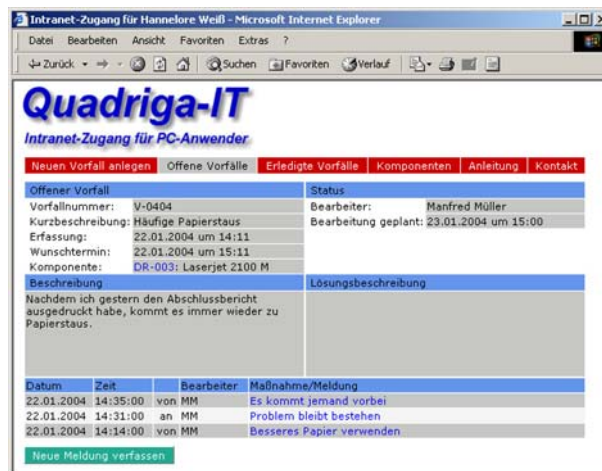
Intranet-Zugang für Hannelore Weiß - Microsoft Internet Explorer

Datei Bearbeiten Ansicht Favoriten Extras ?

Zurück Suchen Favoriten Verlauf

Quadriga-IT

Intranet-Zugang für PC-Anwender

Neuen Vorfall anlegen | Offene Vorfälle | Erledigte Vorfälle | Komponenten | Anleitung | Kontakt

Offener Vorfall

Vorfallnummer: V-0404
Kurzbeschreibung: Häufige Papierstaus
Erfassung: 22.01.2004 um 14:11
Wunschtermin: 22.01.2004 um 15:11
Komponente: DR-003: Laserjet 2100 M

Status

Bearbeiter: Manfred Müller
Bearbeitung geplant: 23.01.2004 um 15:00

Beschreibung

Nachdem ich gestern den Abschlussbericht ausgedruckt habe, kommt es immer wieder zu Papierstaus.

Lösungsbeschreibung

| Datum | Zeit | | Bearbeiter | Maßnahme/Meldung |
|---|---|---|---|---|
| 22.01.2004 | 14:35:00 | von | MM | Es kommt jemand vorbei |
| 22.01.2004 | 14:31:00 | an | MM | Problem bleibt bestehen |
| 22.01.2004 | 14:14:00 | von | MM | Besseres Papier verwenden |

Neue Meldung verfassen